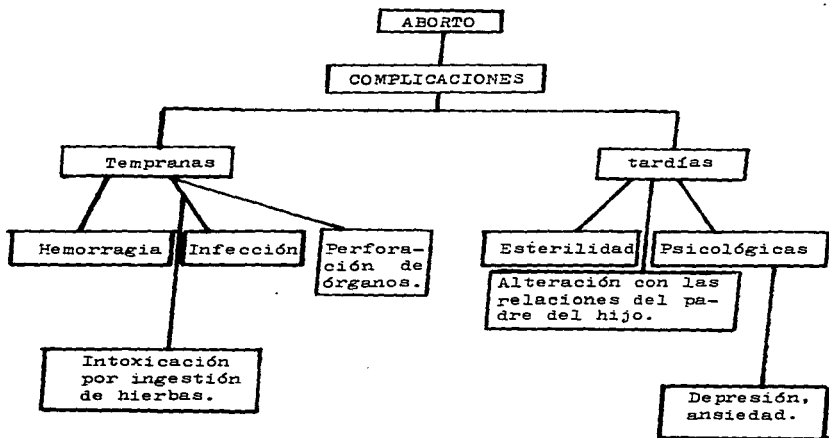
ABORTO

COMPLICACIONES

Tempranas

tardías

Hemorragia

Infección

Perforación de órganos.

Esterilidad

Psicológicas

Alteración con las relaciones del padre del hijo.

Intoxicación por ingestión de hierbas.

Depresión, ansiedad.